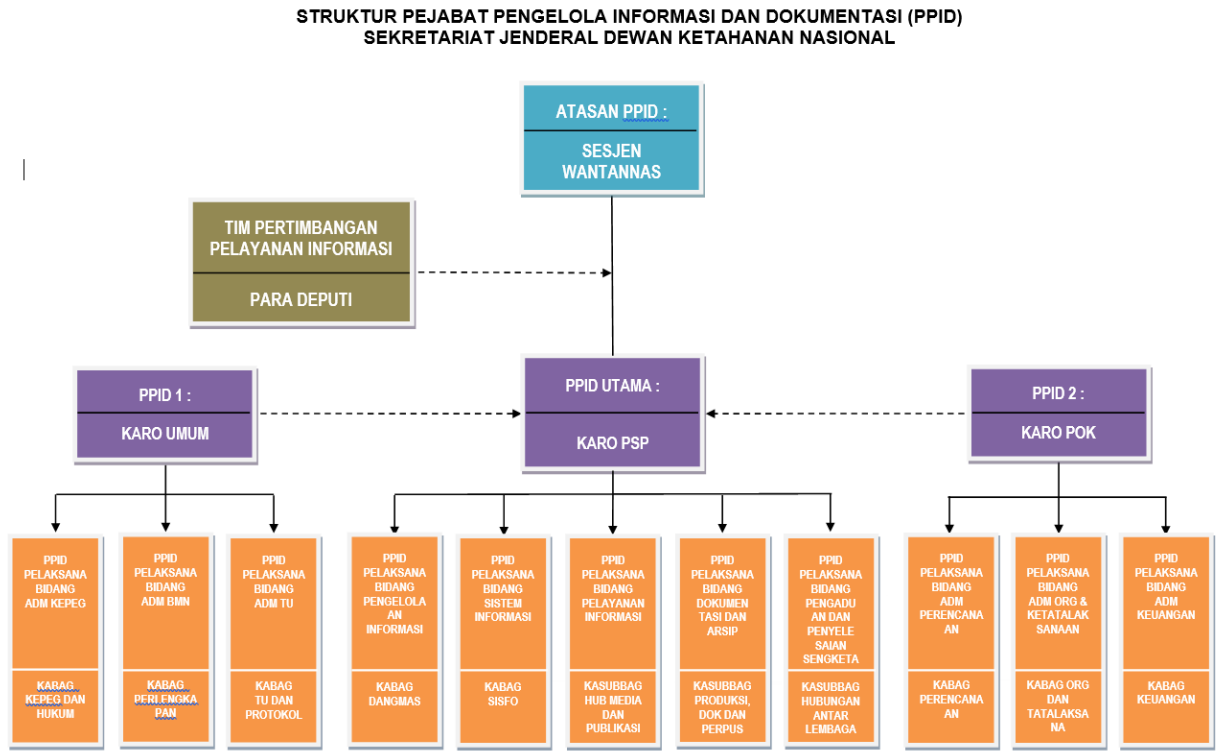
STRUKTUR PEJABAT PENGELOLA INFORMASI DAN DOKUMENTASI (PPID)
SEKRETARIAT JENDERAL DEWAN KETAHANAN NASIONAL

ATASAN PPID :
SESJEN WANTANNAS

TIM PERTIMBANGAN PELAYANAN INFORMASI
PARA DEPUTI

PPID 1 :
KARO UMUM

PPID UTAMA :
KARO PSP

PPID 2 :
KARO POK

PPID PELAKSANA BIDANG ADM KEPEG
KABAG KEPEG DAN HUKUM

PPID PELAKSANA BIDANG ADM BMN
KABAG PERLENGKAPAN

PPID PELAKSANA BIDANG ADM TU
KABAG TU DAN PROTOKOL

PPID PELAKSANA BIDANG PENGELOLAAN INFORMASI
KABAG DANGMAS

PPID PELAKSANA BIDANG SISTEM INFORMASI
KABAG SISFO

PPID PELAKSANA BIDANG PELAYANAN INFORMASI
KASUBBAG HUB MEDIA DAN PUBLIKASI

PPID PELAKSANA BIDANG DOKUMENTASI DAN ARSIP
KASUBBAG PRODUKSI, DOK DAN PERPUS

PPID PELAKSANA BIDANG PENGADUAN DAN PENYELESAIAN SENGKETA
KASUBBAG HUBUNGAN ANTAR LEMBAGA

PPID PELAKSANA BIDANG ADM PERENCANAAN
KABAG PERENCANAAN

PPID PELAKSANA BIDANG ADM ORG & KETATALAKSANAAN
KABAG ORG DAN TATALAKSANA

PPID PELAKSANA BIDANG ADM KEUANGAN
KABAG KEUANGAN